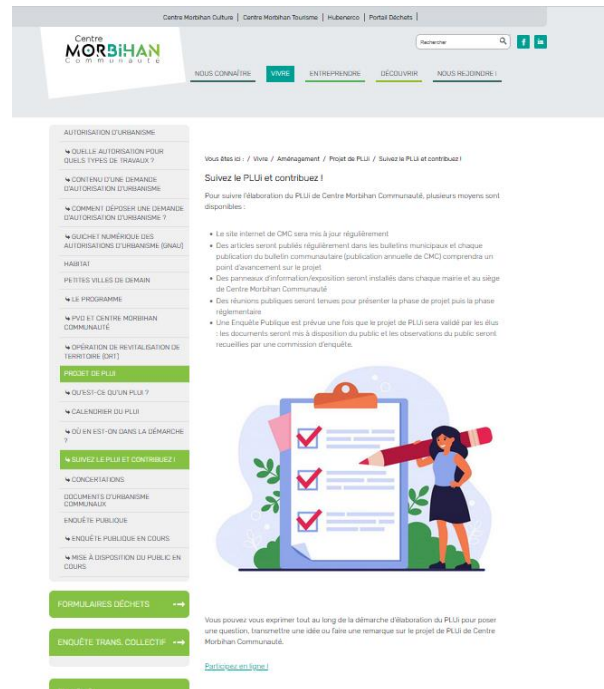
Centre Morbihan Culture | Centre Morbihan Tourisme | Hubereco | Portail Déchets |

Centre
MORBIHAN
Communauté

Rechercher

NOUS CONNAÎTRE
VIVRE
ENTREPRENDRE
DÉCOUVRIR
NOUS REJOINDRE !

AUTORISATION D'URBANISME
↳ QUELLE AUTORISATION POUR QUELS TYPES DE TRAVAUX ?
↳ CONTENU D'UNE DEMANDE D'AUTORISATION D'URBANISME
↳ COMMENT DÉPOSER UNE DEMANDE D'AUTORISATION D'URBANISME ?
↳ GUICHET NUMÉRIQUE DES AUTORISATIONS D'URBANISME (GNAU)
HABITAT
PETITES VILLES DE DEMAIN
↳ LE PROGRAMME
↳ PVD ET CENTRE MORBIHAN COMMUNAUTÉ
↳ OPÉRATION DE REVITALISATION DE TERRITOIRE (ORT)
PROJET DE PLUI
↳ QU'EST-CE QU'UN PLUI ?
↳ CALENDRIER DU PLUI
↳ OÙ EN EST-ON DANS LA DÉMARCHE ?
↳ SUIVEZ LE PLUI ET CONTRIBUEZ !
↳ CONCERTATIONS
DOCUMENTS D'URBANISME COMMUNAUX
ENQUÊTE PUBLIQUE
↳ ENQUÊTE PUBLIQUE EN COURS
↳ MISE À DISPOSITION DU PUBLIC EN COURS

FORMULAIRES DÉCHETS
ENQUÊTE TRANS. COLLECTIF

Vous êtes ici : / Vivre / Aménagement / Projet de PLUi / Suivez le PLUi et contribuez !

Suivez le PLUi et contribuez !

Pour suivre l'élaboration du PLUi de Centre Morbihan Communauté, plusieurs moyens sont disponibles :

• Le site internet de CMC sera mis à jour régulièrement
• Des articles seront publiés régulièrement dans les bulletins municipaux et chaque publication du bulletin communautaire (publication annuelle de CMC) comprendra un point d'avancement sur le projet
• Des panneaux d'information/exposition seront installés dans chaque mairie et au siège de Centre Morbihan Communauté
• Des réunions publiques seront tenues pour présenter la phase de projet puis la phase réglementaire
• Une Enquête Publique est prévue une fois que le projet de PLUi sera validé par les élus : les documents seront mis à disposition du public et les observations du public seront recueillies par une commission d'enquête.

Vous pouvez vous exprimer tout au long de la démarche d'élaboration du PLUi pour poser une question, transmettre une idée ou faire une remarque sur le projet de PLUi de Centre Morbihan Communauté.

Participez en ligne !